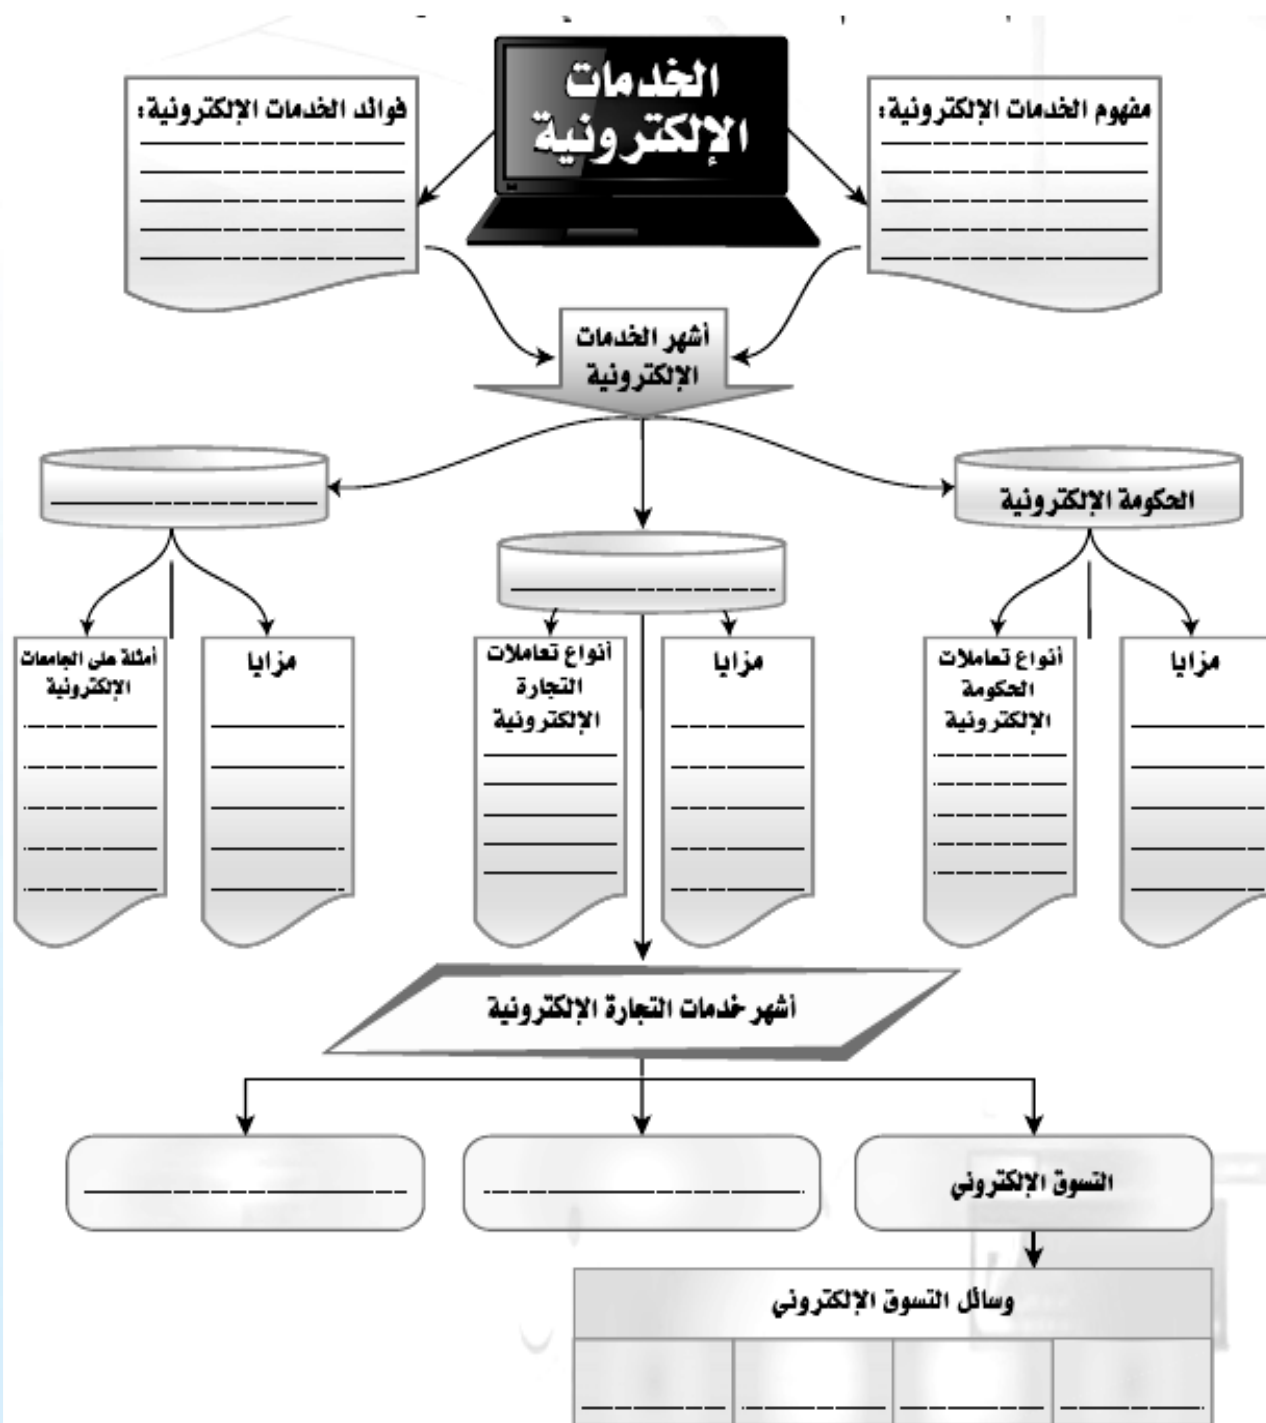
الخدمات الإلكترونية

مفهوم الخدمات الإلكترونية:

فوائد الخدمات الإلكترونية:

أشهر الخدمات الإلكترونية

الحكومة الإلكترونية

مزايا

أنواع تعاملات الحكومة الإلكترونية

مزايا

أنواع تعاملات التجارة الإلكترونية

مزايا

أمثلة على الجامعات الإلكترونية

أشهر خدمات التجارة الإلكترونية

التسوق الإلكتروني

وسائل التسوق الإلكتروني